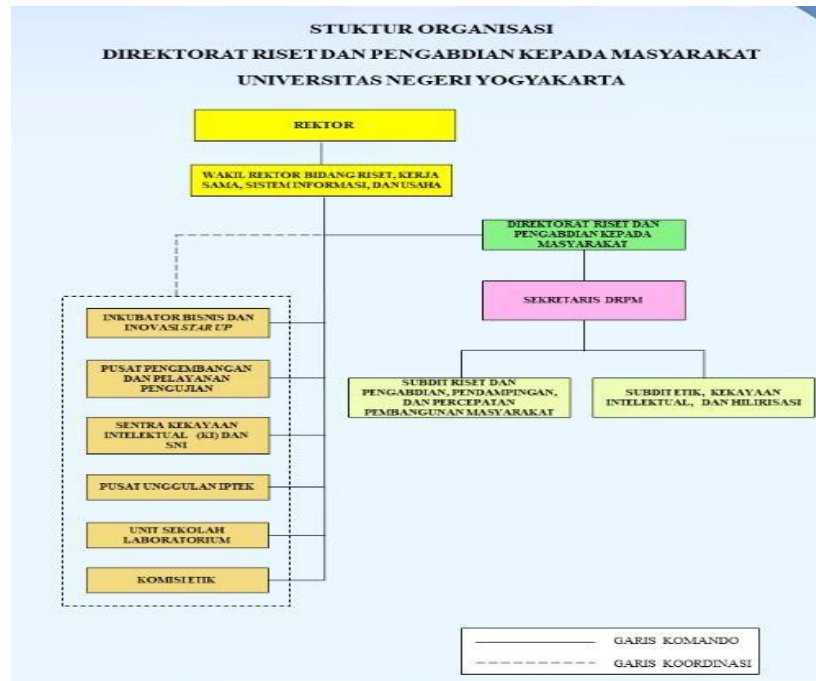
STUKTUR ORGANISASI
DIREKTORAT RISET DAN PENGABDIAN KEPADA MASYARAKAT
UNIVERSITAS NEGERI YOGYAKARTA

REKTOR

WAKIL REKTOR BIDANG RISET, KERJA SAMA, SISTEM INFORMASI, DAN USAHA

DIREKTORAT RISET DAN PENGABDIAN KEPADA MASYARAKAT

SEKRETARIS DRPM

SUBDIT RISET DAN PENGABDIAN, PENDAMPINGAN, DAN PERCEPATAN PEMBANGUNAN MASYARAKAT

SUBDIT ETIK, KEKAYAAN INTELEKTUAL, DAN HILIRISASI

INKUBATOR BISNIS DAN INOVASI STAR UP

PUSAT PENGEMBANGAN DAN PELAYANAN PENGUJIAN

SENTRA KEKAYAAN INTELEKTUAL (KI) DAN SNI

PUSAT UNGGULAN IPTEK

UNIT SEKOLAH LABORATORIUM

KOMISI ETIK

GARIS KOMANDO
GARIS KOORDINASI